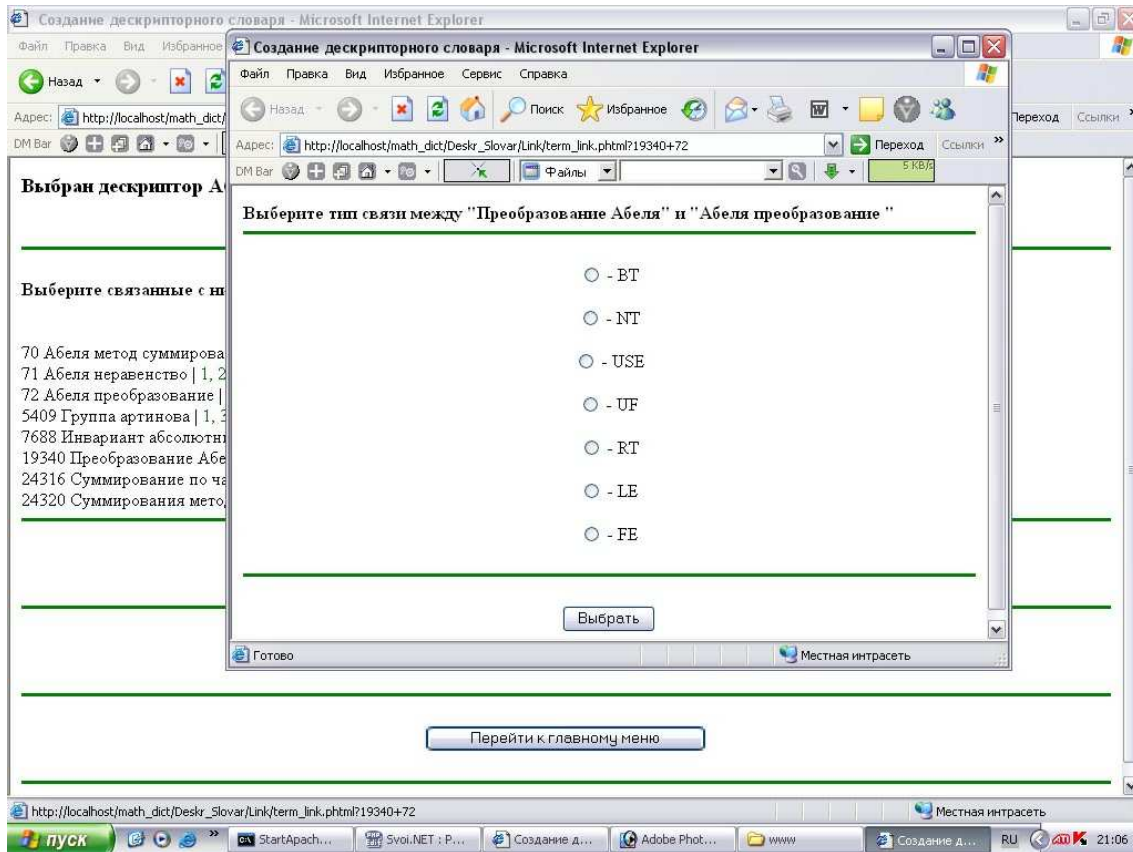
Создание дескрипторного словаря - Microsoft Internet Explorer
Файл Правка Вид Избранное
Назад
Адрес: http://localhost/math_dict/
DM Bar
Переход Ссылки

Выбран дескриптор А

Выберите связанные с н

70 Абеля метод суммирова
71 Абеля неравенство | 1, 2
72 Абеля преобразование |
5409 Группа артинова | 1, 3
7688 Инвариант абсолютн
19340 Преобразование Абе
24316 Суммирование по ча
24320 Суммирования мето

Создание дескрипторного словаря - Microsoft Internet Explorer
Файл Правка Вид Избранное Сервис Справка
Назад Поиск Избранное
Адрес: http://localhost/math_dict/Deskr_Slovar/Link/term_link.phtml?19340+72
Переход Ссылки
DM Bar Файлы 5 KB/s

Выберите тип связи между "Преобразование Абеля" и "Абеля преобразование "

- BT
- NT
- USE
- UF
- RT
- LE
- FE

Выбрать

Готово
Местная интрасеть

Перейти к главному меню

http://localhost/math_dict/Deskr_Slovar/Link/term_link.phtml?19340+72
Местная интрасеть

пуск StartApach... Svoi.NET : P... Создание д... Adobe Phot... www Создание д... RU 21:06